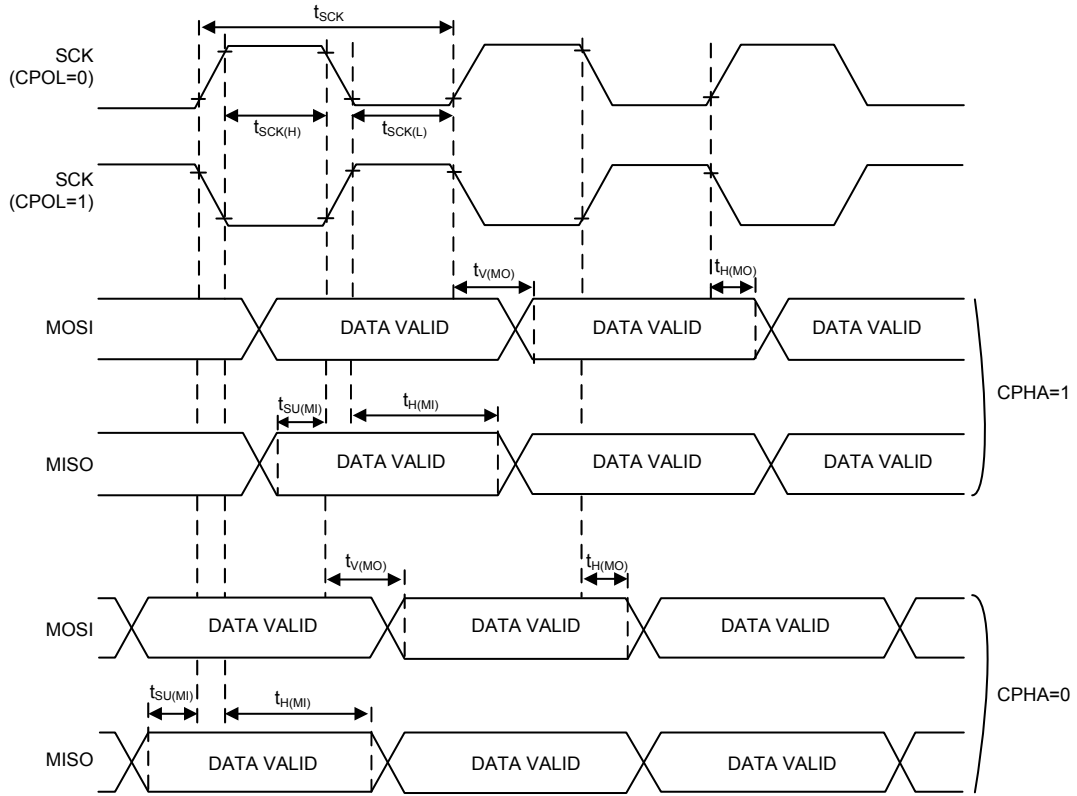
$t_{SCK}$

SCK (CPOL=0)

$t_{SCK(H)}$

$t_{SCK(L)}$

SCK (CPOL=1)

$t_{V(MO)}$

$t_{H(MO)}$

MOSI

DATA VALID

DATA VALID

DATA VALID

$t_{SU(MI)}$

$t_{H(MI)}$

CPHA=1

MISO

DATA VALID

DATA VALID

DATA VALID

$t_{V(MO)}$

$t_{H(MO)}$

MOSI

DATA VALID

DATA VALID

DATA VALID

$t_{SU(MI)}$

$t_{H(MI)}$

CPHA=0

MISO

DATA VALID

DATA VALID

DATA VALID